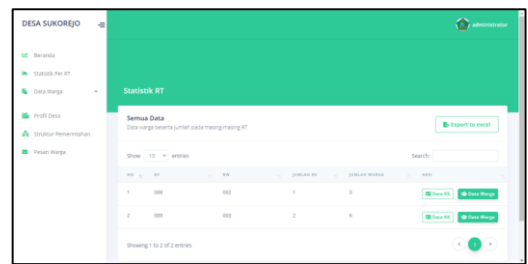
DESA SUKOREJO

administrator

Beranda

Statistik Per RT

Data Warga

Profil Desa

Struktur Pemerintahan

Pesan Warga

Statistik RT

Semua Data

Data warga beserta jumlah pada masing-masing RT

Export to excel

Show 10 entries

Search:

| NO | RT | RW | JUMLAH KK | JUMLAH WARGA | AKSI |
|---|---|---|---|---|---|
| 1 | 006 | 002 | 1 | 3 | Data KK Data Warga |
| 2 | 006 | 003 | 2 | 6 | Data KK Data Warga |

Showing 1 to 2 of 2 entries

1